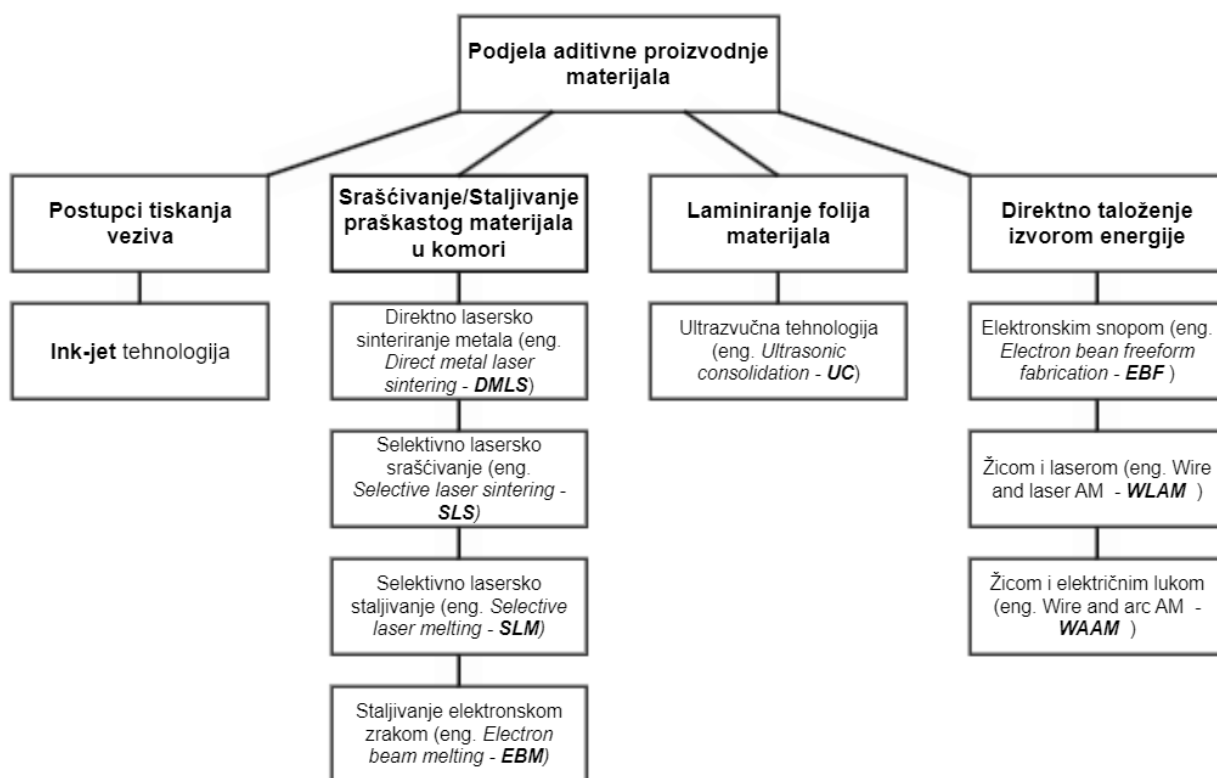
Podjela aditivne proizvodnje materijala

Postupci tiskanja veziva

Ink-jet tehnologija

Srašćivanje/Staljivanje praškastog materijala u komori

Direktno lasersko sinteriranje metala (eng. Direct metal laser sintering - DMLS)

Selektivno lasersko sraščivanje (eng. Selective laser sintering - SLS)

Selektivno lasersko staljivanje (eng. Selective laser melting - SLM)

Staljivanje elektronskom zrakom (eng. Electron beam melting - EBM)

Laminiranje folija materijala

Ultrazvučna tehnologija (eng. Ultrasonic consolidation - UC)

Direktno taloženje izvorom energije

Elektronskim snopom (eng. Electron bean freeform fabrication - EBF )

Žicom i laserom (eng. Wire and laser AM - WLAM )

Žicom i električnim lukom (eng. Wire and arc AM - WAAM )